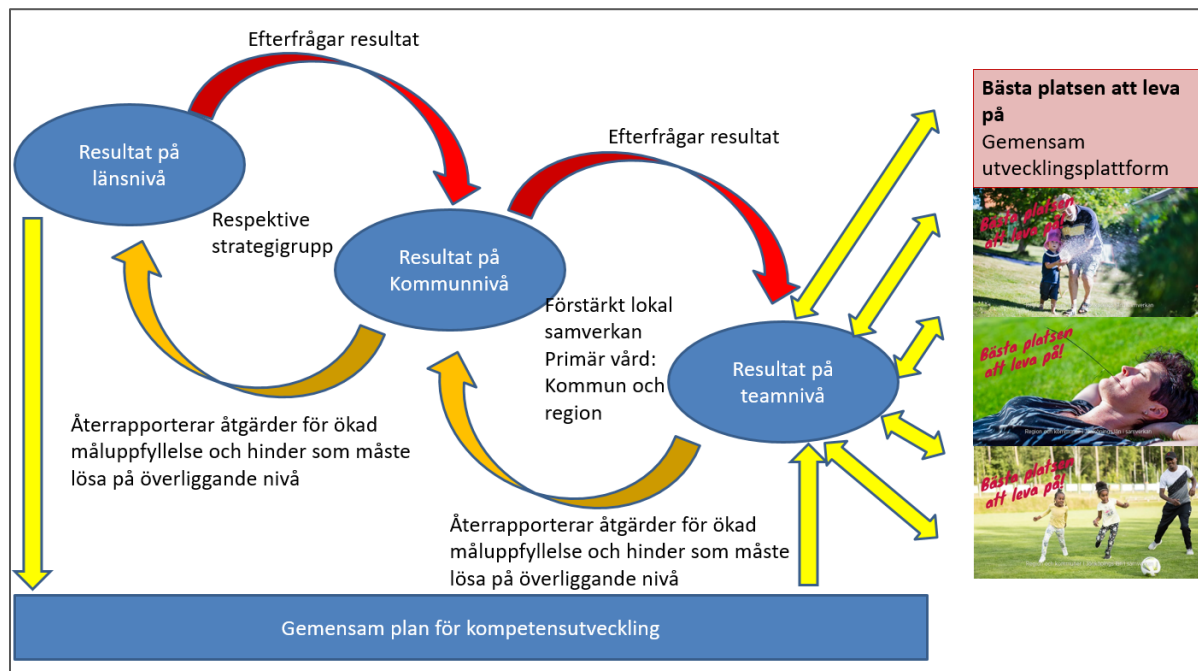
Efterfrågar resultat

Resultat på länsnivå

Efterfrågar resultat

Respektive strategigrupp

Resultat på Kommunnivå

Förstärkt lokal samverkan Primär vård: Kommun och region

Resultat på teamnivå

Återrapporterar åtgärder för ökad måluppfyllelse och hinder som måste lösa på överliggande nivå

Återrapporterar åtgärder för ökad måluppfyllelse och hinder som måste lösa på överliggande nivå

Bästa platsen att leva på
Gemensam utvecklingsplattform

Bästa platsen att leva på!

Bästa platsen att leva på!

Bästa platsen att leva på!

Gemensam plan för kompetensutveckling